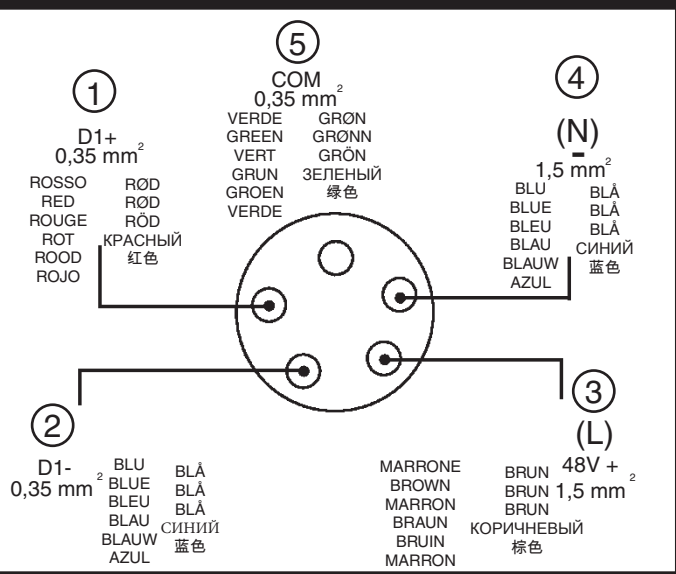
5
COM
0,35 mm$^2$
VERDE
GREEN
VERT
GRUN
GROEN
VERDE
GRØN
GRØNN
GRÖN
ЗЕЛЕНЫЙ
绿色

1
D1+
0,35 mm$^2$
ROSSO
RED
ROUGE
ROT
ROOD
ROJO
RØD
RØD
RÖD
КРАСНЫЙ
红色

4
(N)
-
1,5 mm$^2$
BLU
BLUE
BLEU
BLAU
BLAUW
AZUL
BLÅ
BLÅ
BLÅ
СИНИЙ
蓝色

2
D1-
0,35 mm$^2$
BLU
BLUE
BLEU
BLAU
BLAUW
AZUL
BLÅ
BLÅ
BLÅ
СИНИЙ
蓝色

3
(L)
48V +
1,5 mm$^2$
MARRONE
BROWN
MARRON
BRAUN
BRUIN
MARRON
BRUN
BRUN
BRUN
КОРИЧНЕВЫЙ
棕色